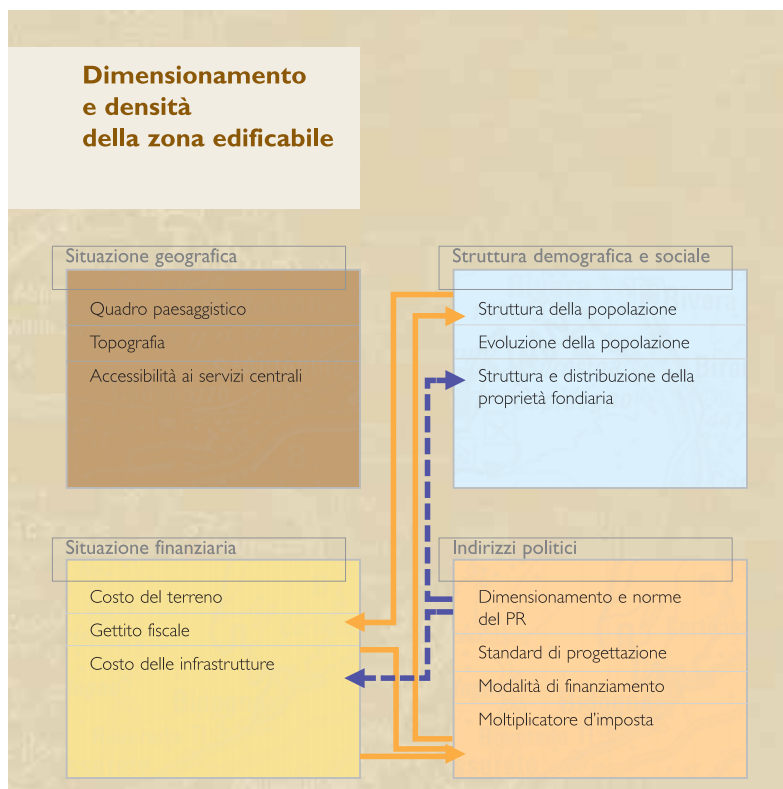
Dimensionamento
e densità
della zona edificabile

Situazione geografica

Quadro paesaggistico

Topografia

Accessibilità ai servizi centrali

Struttura demografica e sociale

Struttura della popolazione

Evoluzione della popolazione

Struttura e distribuzione della proprietà fondiaria

Situazione finanziaria

Costo del terreno

Gettito fiscale

Costo delle infrastrutture

Indirizzi politici

Dimensionamento e norme del PR

Standard di progettazione

Modalità di finanziamento

Moltiplicatore d'imposta